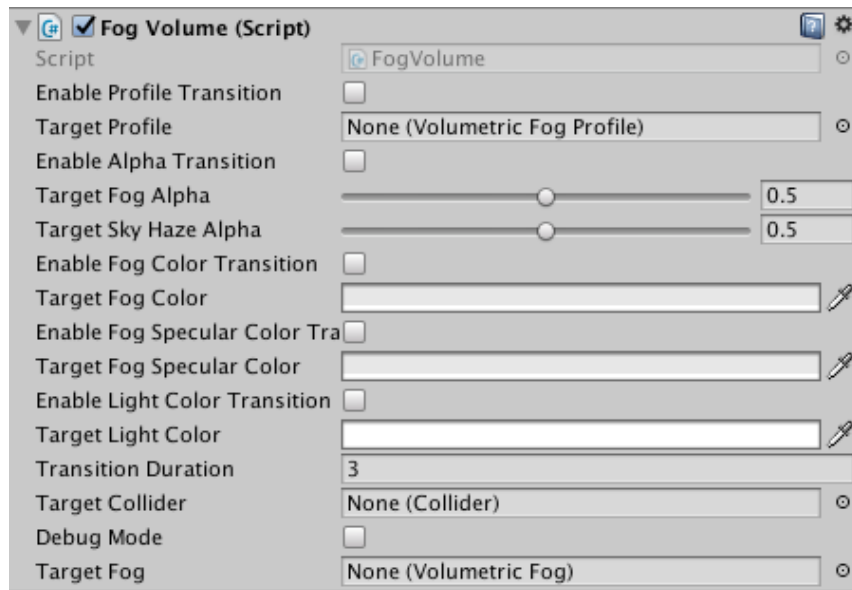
Fog Volume (Script)

| | |
|---|---|
| Script | FogVolume |
| Enable Profile Transition | |
| Target Profile | None (Volumetric Fog Profile) |
| Enable Alpha Transition | |
| Target Fog Alpha | 0.5 |
| Target Sky Haze Alpha | 0.5 |
| Enable Fog Color Transition | |
| Target Fog Color | |
| Enable Fog Specular Color Tra | |
| Target Fog Specular Color | |
| Enable Light Color Transition | |
| Target Light Color | |
| Transition Duration | 3 |
| Target Collider | None (Collider) |
| Debug Mode | |
| Target Fog | None (Volumetric Fog) |